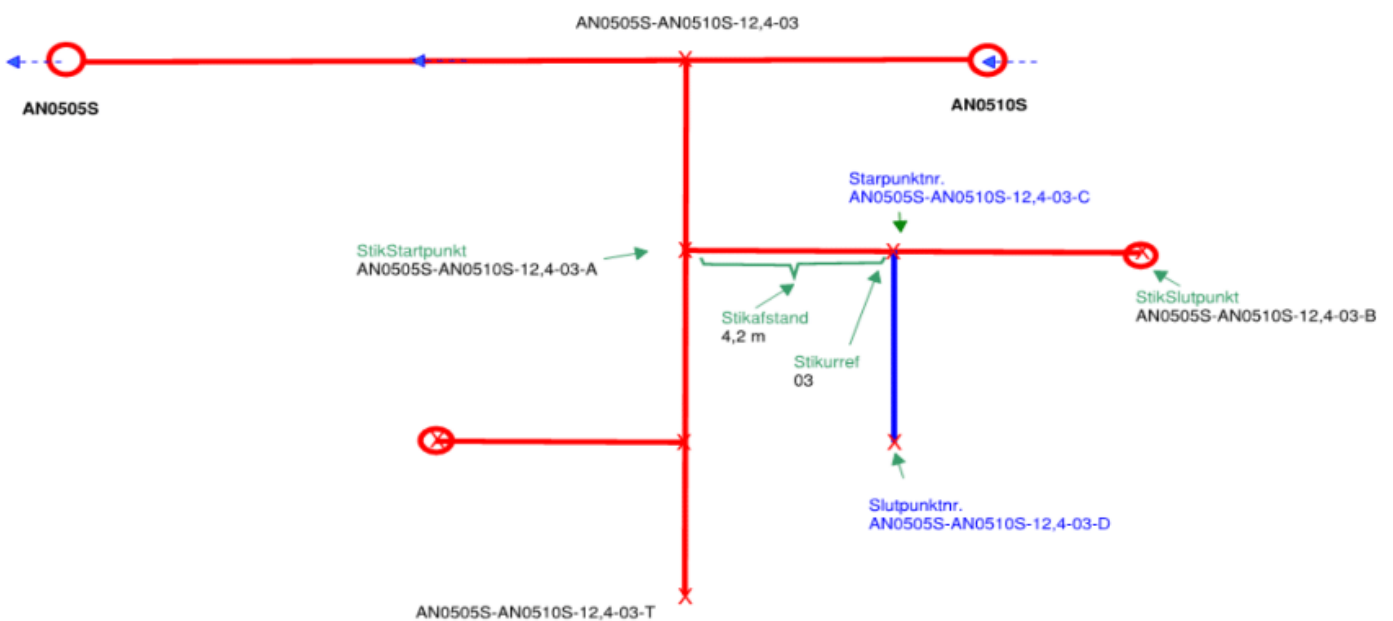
AN0505S-AN0510S-12,4-03

AN0505S

AN0510S

Starpunktnr.
AN0505S-AN0510S-12,4-03-C

StikStartpunkt
AN0505S-AN0510S-12,4-03-A

StikSlutpunkt
AN0505S-AN0510S-12,4-03-B

Stikafstand
4,2 m

Stikurref
03

Slutpunktnr.
AN0505S-AN0510S-12,4-03-D

AN0505S-AN0510S-12,4-03-T